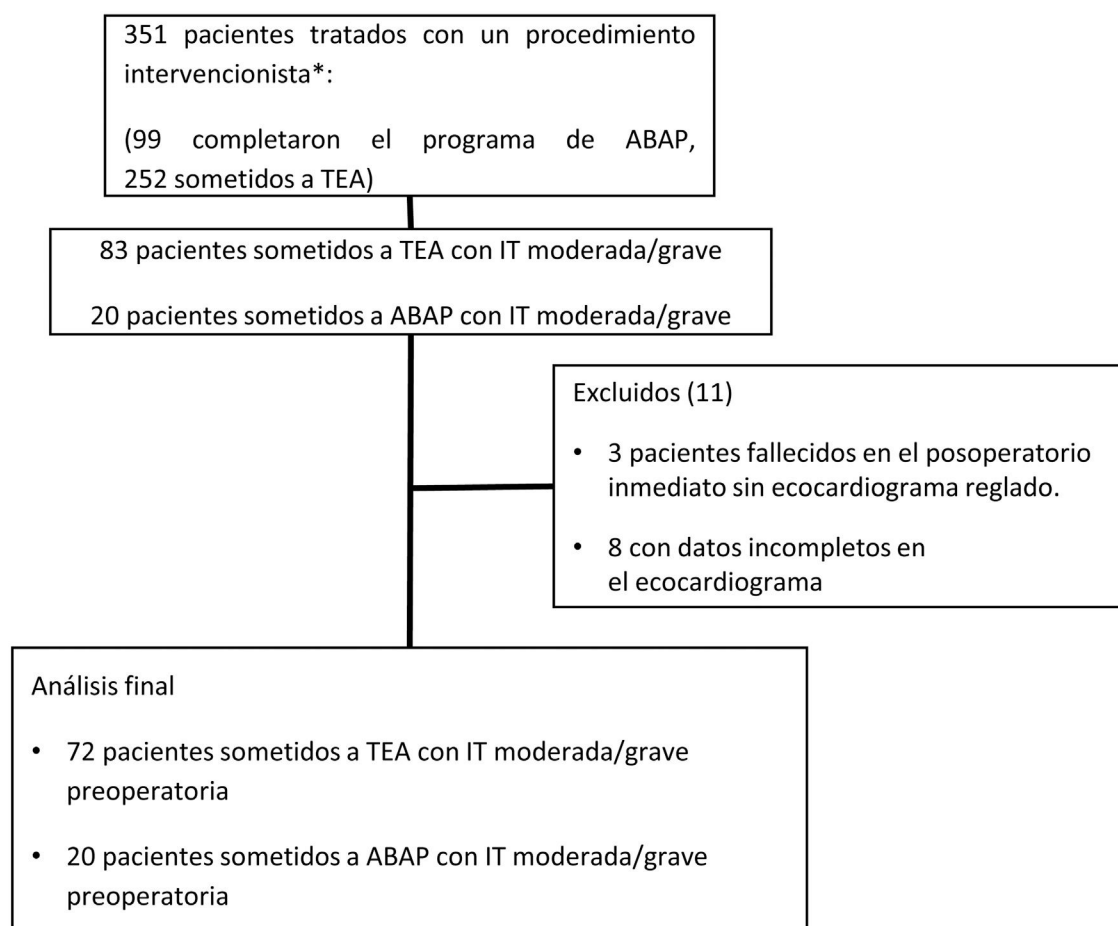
351 pacientes tratados con un procedimiento intervencionista*:

(99 completaron el programa de ABAP, 252 sometidos a TEA)

83 pacientes sometidos a TEA con IT moderada/grave

20 pacientes sometidos a ABAP con IT moderada/grave

Excluidos (11)

• 3 pacientes fallecidos en el posoperatorio inmediato sin ecocardiograma reglado.

• 8 con datos incompletos en el ecocardiograma

Análisis final

• 72 pacientes sometidos a TEA con IT moderada/grave preoperatoria

• 20 pacientes sometidos a ABAP con IT moderada/grave preoperatoria